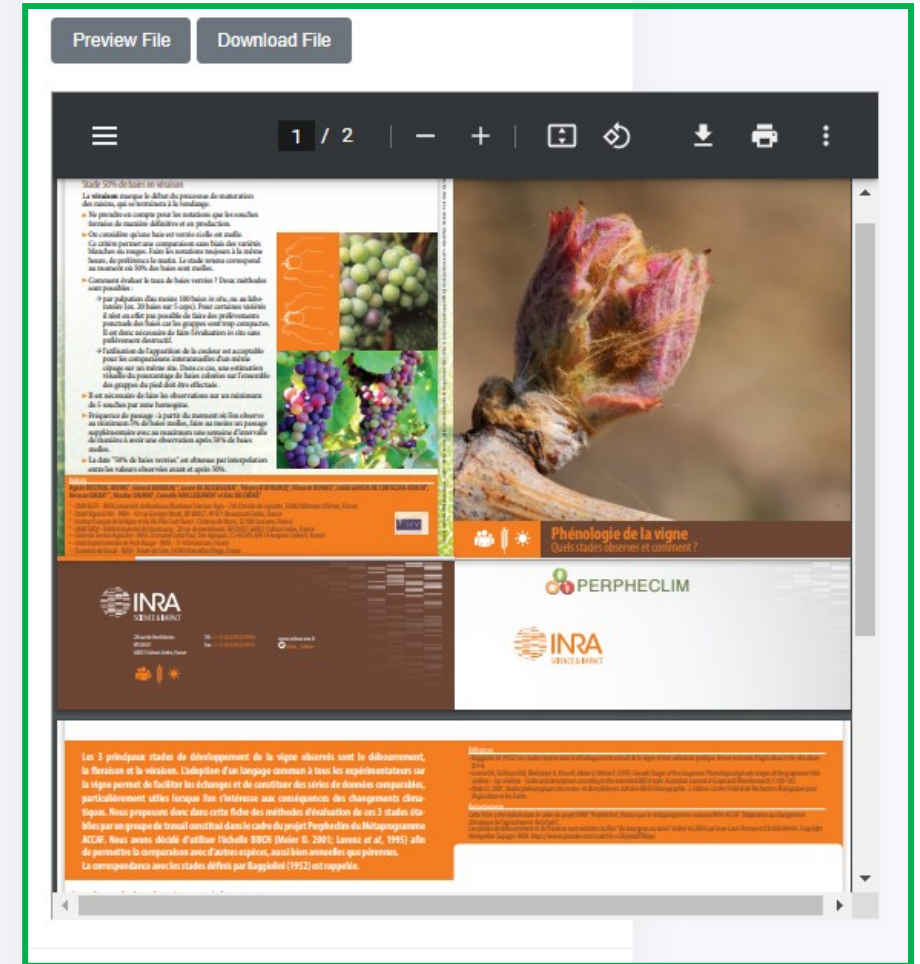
Preview File Download File

1 / 2

Stade 50% de baies en véraison

La véraison marque le début du processus de maturation des raisins, qui se terminera à la vendange.

Ne prendre en compte pour les notations que les souches fermées de manière définitive et en production.

On considère qu'une baie est vérée si elle est molle. Ce critère permet une comparaison entre baies de variétés blanches ou rouges. Faire les notations toujours à la même heure, de préférence le matin. Le stade retenu correspond au moment où 50% des baies sont molles.

Comment évaluer le taux de baies vérées ? Deux méthodes sont possibles :

par palpation d'au moins 100 baies in situ, ou au laboratoire (ex. 20 baies sur 5 ceps). Pour certaines variétés il n'est en effet pas possible de faire des prélèvements ponctuels des baies car les grappes sont trop compactes. Il est donc nécessaire de faire l'évaluation in situ sans prélèvement destructif.

l'utilisation de l'apparition de la couleur est acceptable pour les comparaisons intravariétales d'un même cépage sur un même site. Dans ce cas, une estimation visuelle du pourcentage de baies colorées sur l'ensemble des grappes du pied doit être effectuée.

Il est nécessaire de faire les observations sur un minimum de 5 souches par zone homogène.

Fréquence de passage : à partir du moment où l'on observe au minimum 5% de baies molles, faire au moins un passage supplémentaire avec au maximum une semaine d'intervalle de manière à avoir une observation après 50% de baies molles.

La date "50% de baies vérées" est obtenue par interpolation entre les valeurs observées avant et après 50%.

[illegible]

Phénologie de la vigne
Quels stades observer et comment ?

PERPHECLIM

INRA
SCIENCE & IMPACT

INRA
SCIENCE & IMPACT

Les 3 principaux stades de développement de la vigne observés sont le débourrement, la floraison et la véraison. L'adoption d'un langage commun à tous les expérimentateurs sur la vigne permet de faciliter les échanges et de constituer des séries de données comparables, particulièrement utiles lorsque l'on s'intéresse aux conséquences des changements climatiques. Nous proposons donc dans cette fiche des méthodes d'évaluation de ces 3 stades établies par un groupe de travail constitué dans le cadre du projet Perpheclim du Métaprogramme ACCAF. Nous avons décidé d'utiliser l'échelle BBCH (Meier U. 2001; Lorenz et al. 1995) afin de permettre la comparaison avec d'autres espèces, aussi bien annuelles que pérennes. La correspondance avec les stades définis par Baggiolini (1952) est rappelée.

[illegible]